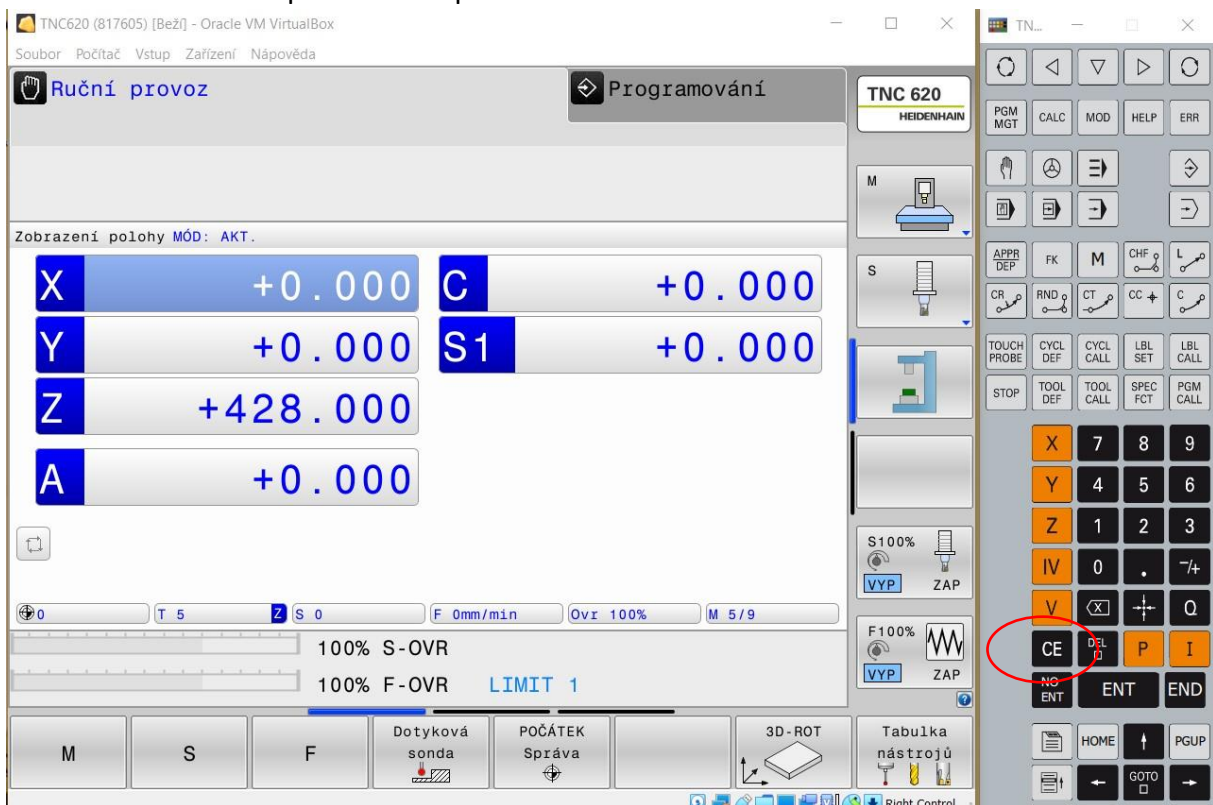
TNC620 (817605) [Běží] - Oracle VM VirtualBox

Soubor Počítač Vstup Zařízení Nápověda

Ruční provoz

Programování

TNC 620
HEIDENHAIN

M

S

Zobrazení polohy MÓD: AKT.

| X | +0.000 | C | +0.000 |
|---|---|---|---|
| Y | +0.000 | S1 | +0.000 |
| Z | +428.000 | | |
| A | +0.000 | | |

S100%
VYP ZAP

0 | T 5 | Z S 0 | F 0mm/min | Ovr 100% | M 5/9

F100%
VYP ZAP

100% S-OVR

100% F-OVR LIMIT 1

M | S | F | Dotyková sonda | POČÁTEK Správa | | 3D-ROT | Tabulka nástrojů

Right Control

TN...

PGM MGT CALC MOD HELP ERR

APPR DEP FK M CHF L

CR RND CT CC C

TOUCH PROBE CYCL DEF CYCL CALL LBL SET LBL CALL

STOP TOOL DEF TOOL CALL SPEC FCT PGM CALL

X 7 8 9

Y 4 5 6

Z 1 2 3

IV 0 . −/+

V Q

CE DEL P I

NO ENT ENT END

HOME PGUP

GOTO